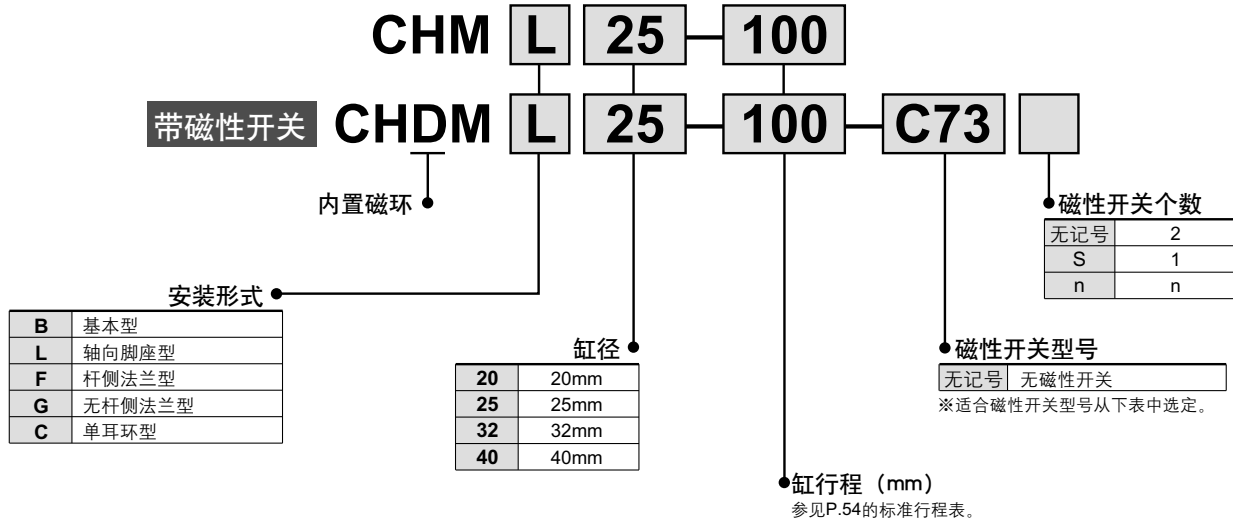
CHM L 25 — 100

带磁性开关 CHDM L 25 — 100 — C73

内置磁环

磁性开关个数

| 无记号 | 2 |
|---|---|
| S | 1 |
| n | n |

安装形式

| B | 基本型 |
|---|---|
| L | 轴向脚座型 |
| F | 杆侧法兰型 |
| G | 无杆侧法兰型 |
| C | 单耳环型 |

缸径

| 20 | 20mm |
|---|---|
| 25 | 25mm |
| 32 | 32mm |
| 40 | 40mm |

磁性开关型号

| 无记号 | 无磁性开关 |
|---|---|

※适合磁性开关型号从下表中选定。

缸行程（mm）
参见P.54的标准行程表。